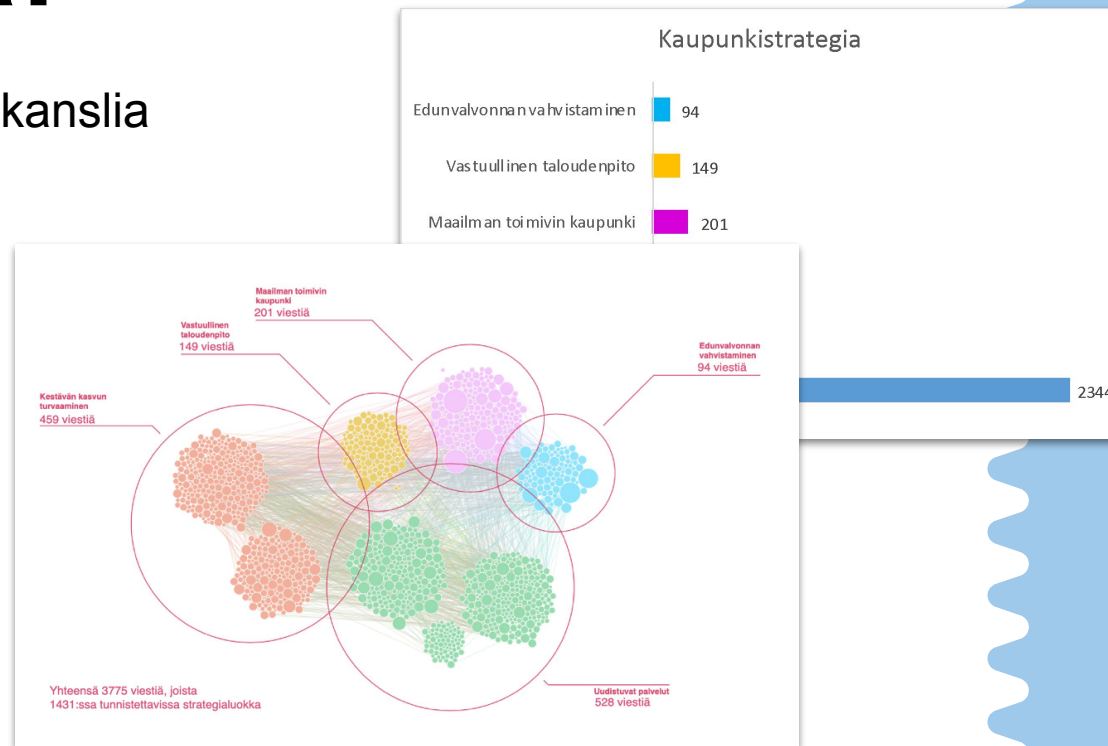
kanslia

Kaupunkistrategia

Edunvalvonnan vahvistaminen 94

Vastuullinen taloudenpito 149

Maailman toimivin kaupunki 201

2344

Maailman toimivin kaupunki
201 viestiä

Vastuullinen taloudenpito
149 viestiä

Edunvalvonnan vahvistaminen
94 viestiä

Kestävän kasvun turvaaminen
459 viestiä

Yhteensä 3775 viestiä, joista 1431:ssa tunnistettavissa strategialuokka

Uudistuvat palvelut
528 viestiä